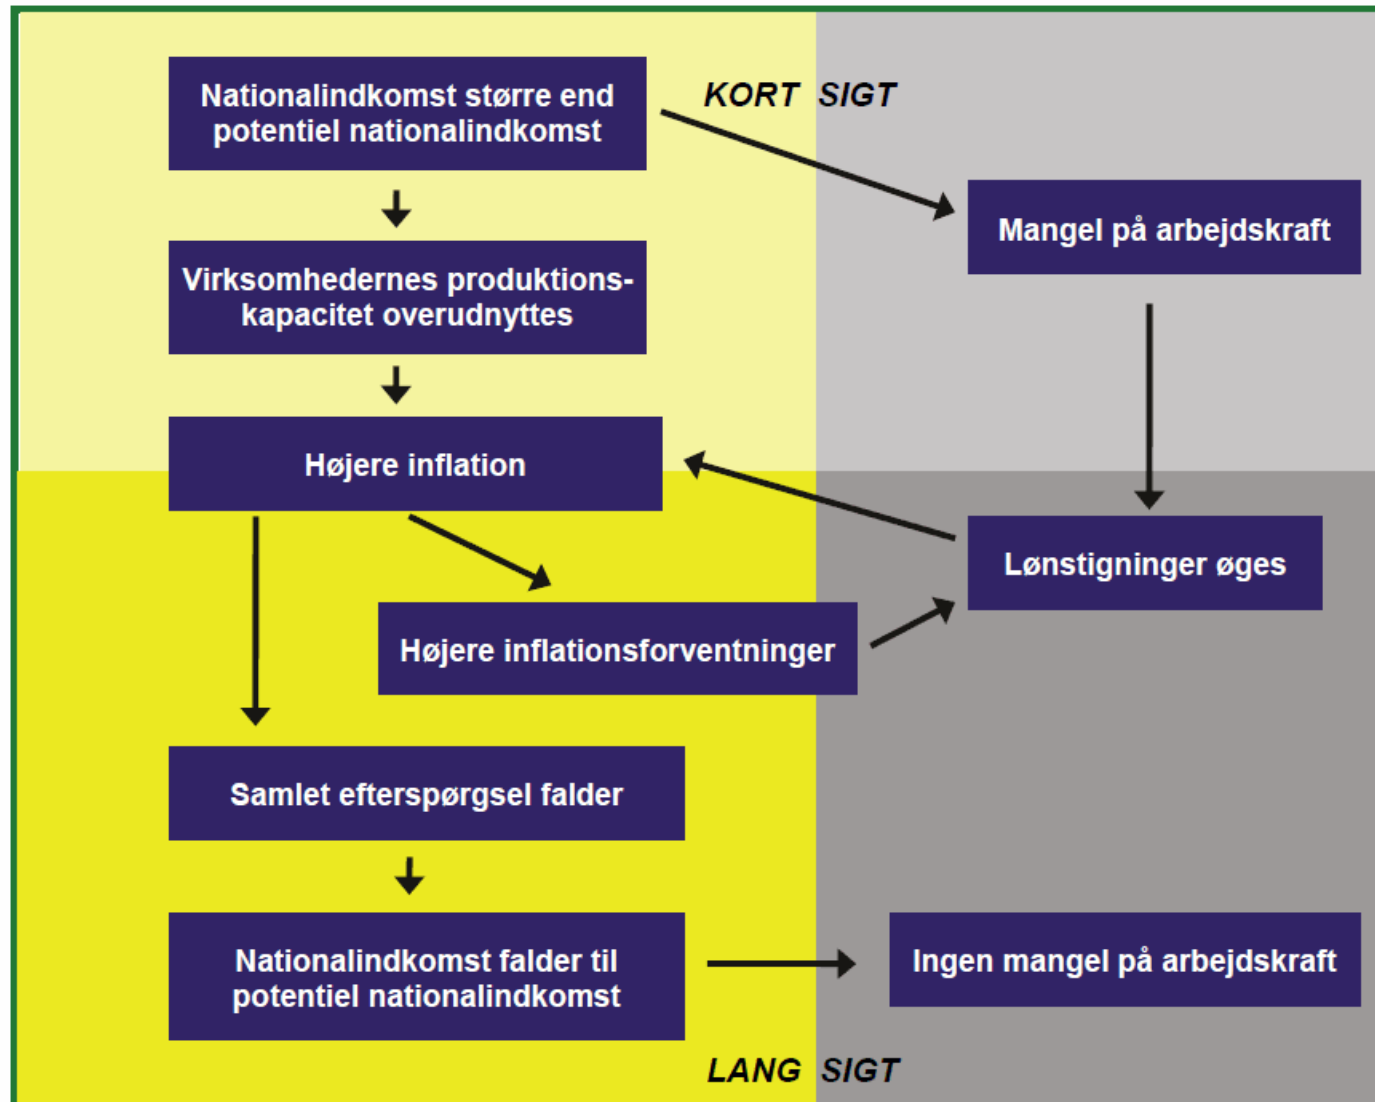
Nationalindkomst større end potentiel nationalindkomst

KORT SIGT

Mangel på arbejdskraft

Virksomhedernes produktionskapacitet overudnyttes

Højere inflation

Lønstigninger øges

Højere inflationsforventninger

Samlet efterspørgsel falder

Nationalindkomst falder til potentiel nationalindkomst

Ingen mangel på arbejdskraft

LANG SIGT